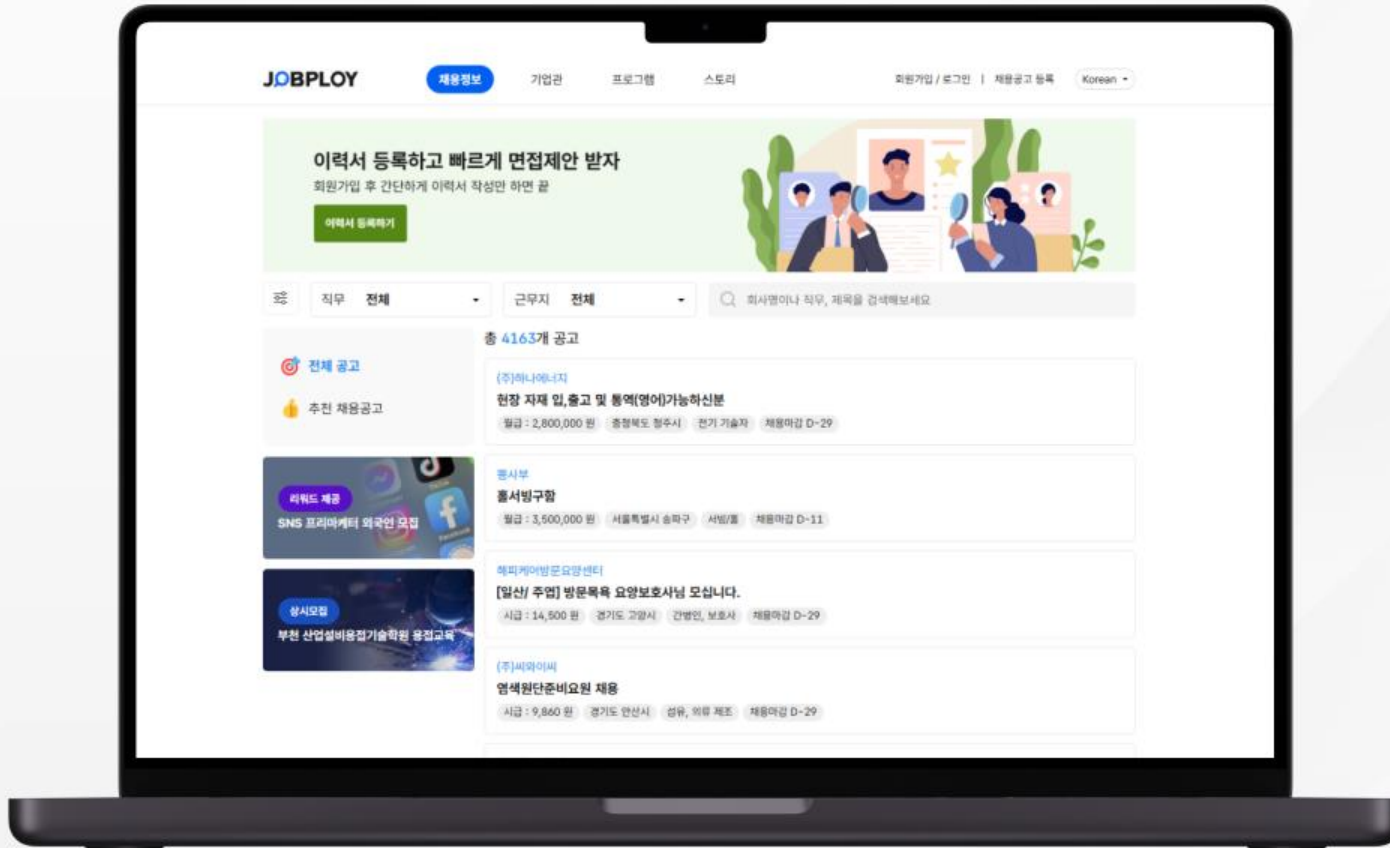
JOBPLOY

채용정보 기업관 프로그램 스토리

회원가입 / 로그인 | 채용공고 등록 Korean

이력서 등록하고 빠르게 면접제안 받자

회원가입 후 간단하게 이력서 작성만 하면 끝

이력서 등록하기

직무 전체

근무지 전체

회사명이나 직무, 제목을 검색해보세요

전체 공고

추천 채용공고

리워드 제공

SNS 프리마케터 외국인 모집

상시모집

부천 산업설비용접기술학원 용접교육

총 4163개 공고

(주)하나에너지

현장 자재 입,출고 및 통역(영어)가능하신분

월급 : 2,800,000 원 충청북도 청주시 전기 기술자 채용마감 D-29

봉사부

홍서빙구함

월급 : 3,500,000 원 서울특별시 송파구 서빙/홀 채용마감 D-11

해피케어방문요양센터

[일산/ 주염] 방문목욕 요양보호사님 모십니다.

시급 : 14,500 원 경기도 고양시 간병인, 보호사 채용마감 D-29

(주)씨와이씨

염색원단준비요원 채용

시급 : 9,860 원 경기도 안산시 섬유, 의류 제조 채용마감 D-29